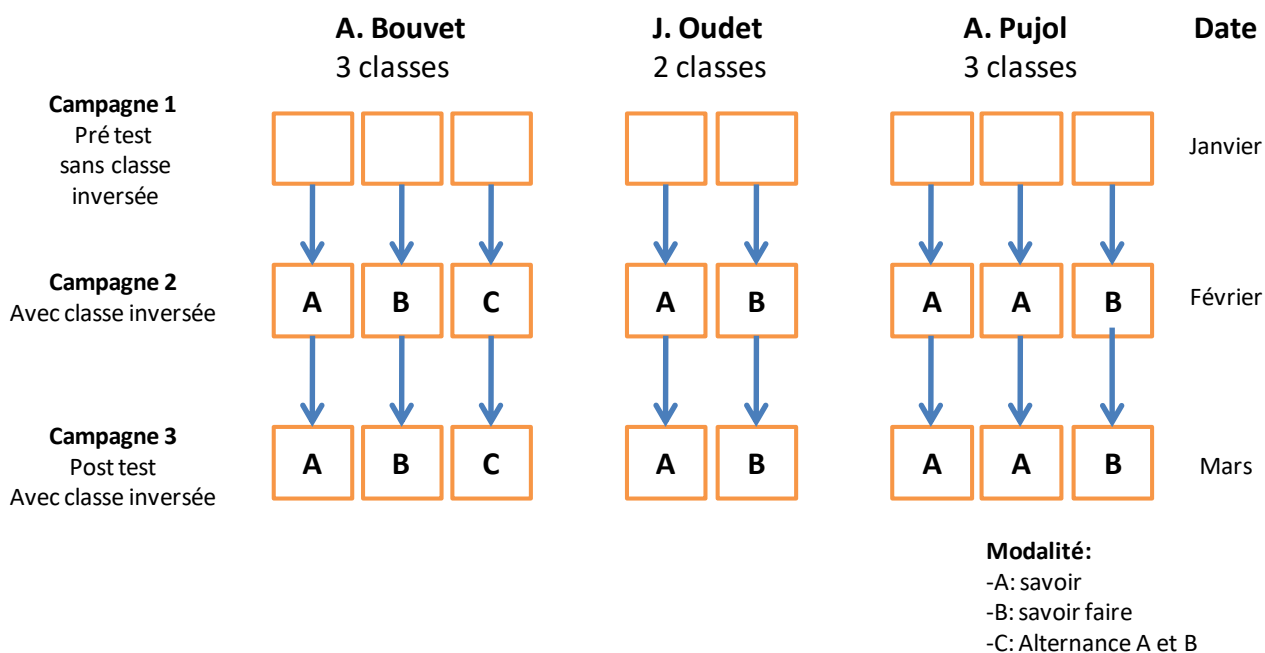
A. Bouvet
3 classes

J. Oudet
2 classes

A. Pujol
3 classes

Date

Campagne 1
Pré test
sans classe
inversée

Janvier

Campagne 2
Avec classe inversée

| A | B | C |
| A | B |
| A | A | B |

Février

Campagne 3
Post test
Avec classe inversée

| A | B | C |
| A | B |
| A | A | B |

Mars

Modalité:
-A: savoir
-B: savoir faire
-C: Alternance A et B